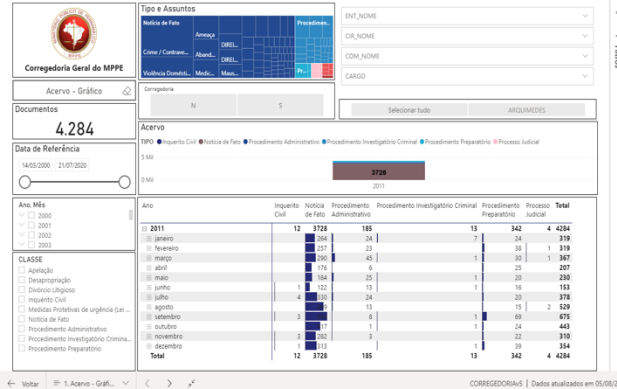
Corregedoria Geral do MPPE

Acervo - Gráfico

Documentos
4.284

Data de Referência
14/03/2000 21/07/2020

Ano, Mês
2000
2001
2002
2003

CLASSE
Apelação
Desapropriação
Divórcio Litigioso
Inquérito Civil
Medidas Protetivas de urgência (Lei ...
Notícia de Fato
Procedimento Administrativo
Procedimento Investigatório Crimina...
Procedimento Preparatório

Tipo e Assuntos
Notícia de Fato
Ameaça
Crime / Contrave...
Aband...
DIREI...
Violência Domésti...
Medic...
Maus...
Procedim...
DIREI...
DIREI...

Corregedoria
N
S

ENT_NOME
CIR_NOME
COM_NOME
CARGO

Selecionar tudo
ARQUIMEDES

Acervo
TIPO ● Inquerito Civil ● Notícia de Fato ● Procedimento Administrativo ● Procedimento Investigatório Criminal ● Procedimento Preparatório ● Processo Judicial
5 Mil
0 Mil
3728
2011

| Ano | Inquerito Civil | Notícia de Fato | Procedimento Administrativo | Procedimento Investigatório Criminal | Procedimento Preparatório | Processo Judicial | Total |
|---|---|---|---|---|---|---|---|
| 2011 | 12 | 3728 | 185 | 13 | 342 | 4 | 4284 |
| janeiro | | 264 | 24 | 7 | 24 | | 319 |
| fevereiro | | 257 | 23 | | 38 | 1 | 319 |
| março | | 290 | 45 | 1 | 30 | 1 | 367 |
| abril | | 176 | 6 | | 25 | | 207 |
| maio | | 184 | 25 | 1 | 20 | | 230 |
| junho | 1 | 122 | 13 | 1 | 16 | | 153 |
| julho | 4 | 130 | 24 | | 20 | | 378 |
| agosto | | 119 | 9 | | 15 | 2 | 529 |
| setembro | 3 | 582 | 8 | 1 | 69 | | 675 |
| outubro | | 17 | 1 | | 24 | | 443 |
| novembro | 3 | 282 | 3 | | 22 | | 310 |
| dezembro | | 113 | | | 39 | | 354 |
| Total | 12 | 3728 | 185 | 13 | 342 | 4 | 4284 |

Voltar
1. Acervo - Gráfi...
CORREGEDORIAv5 | Dados atualizados em 05/08/2